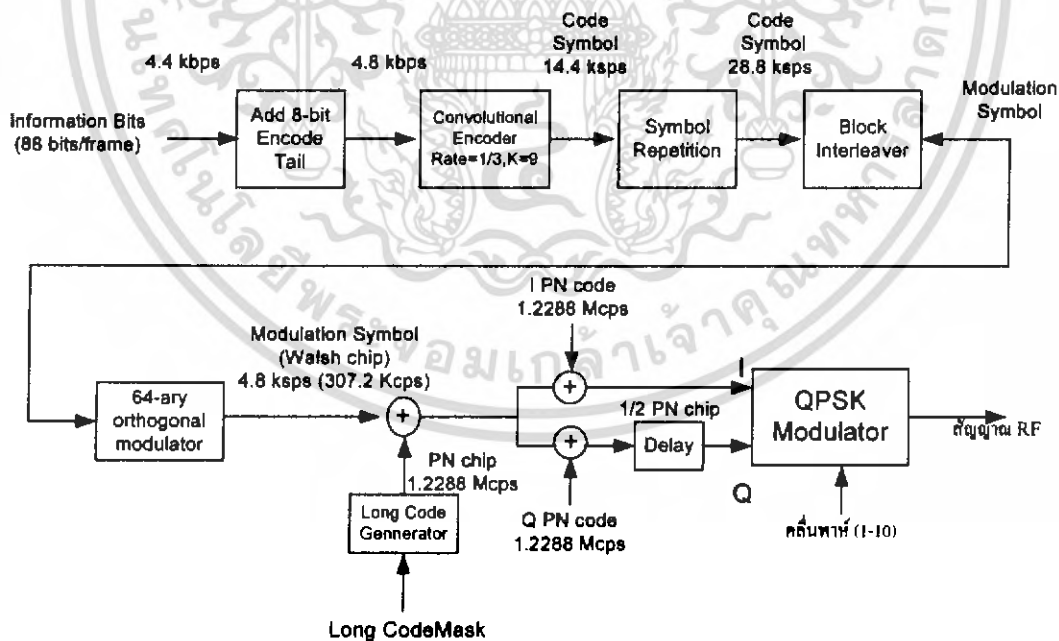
4.4 kbps

4.8 kbps

Code Symbol 14.4 ksps

Code Symbol 28.8 ksps

Modulation Symbol

Information Bits (88 bits/frame)

Add 8-bit Encode Tail

Convolutional Encoder Rate=1/3,K=9

Symbol Repetition

Block Interleaver

I PN code 1.2288 Mcps

Modulation Symbol (Walsh chip) 4.8 ksps (307.2 Kcps)

I

64-ary orthogonal modulator

1/2 PN chip

QPSK Modulator

สัญญาณ RF

Delay

PN chip 1.2288 Mcps

Q

Long Code Gennerator

Q PN code 1.2288 Mcps

คลื่นพาห์ (1-10)

Long CodeMask